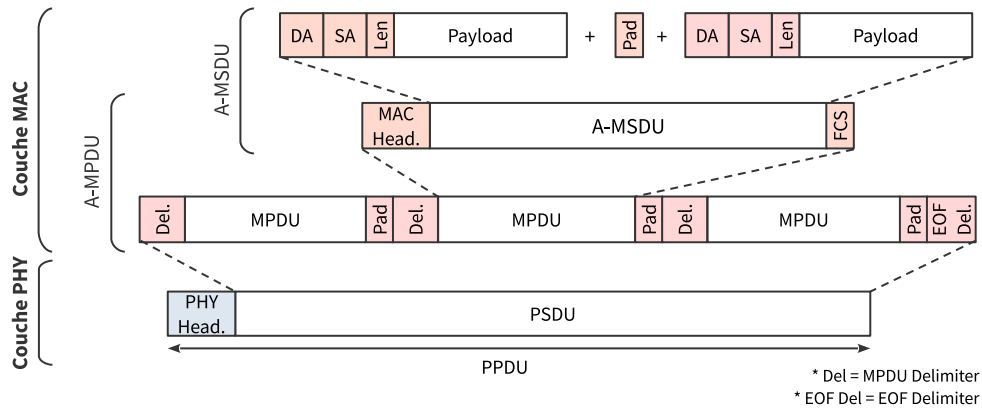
Couche MAC

A-MSDU

DA SA Len Payload + Pad + DA SA Len Payload

A-MPDU

MAC Head. A-MSDU FCS

Del. MPDU Pad Del. MPDU Pad Del. MPDU Pad EOF Del.

Couche PHY

PHY Head. PSDU

PPDU

* Del = MPDU Delimiter
* EOF Del = EOF Delimiter